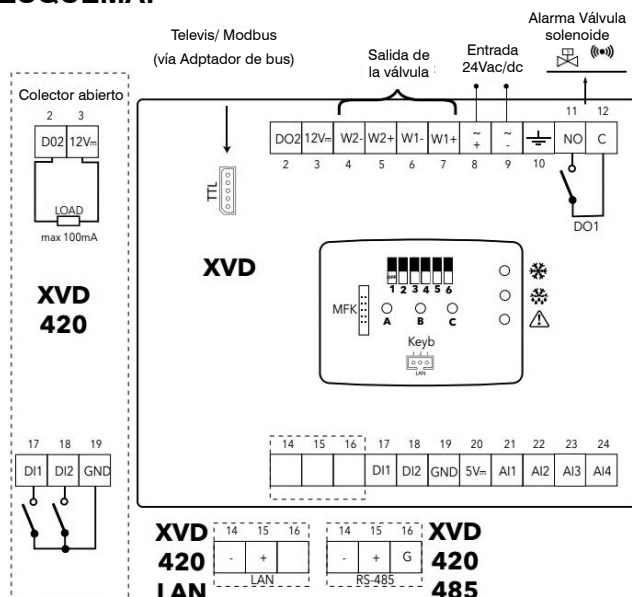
ESQUEMA:

Televis/ Modbus
(vía Adptador de bus)

Salida de la válvula

Entrada 24Vac/dc

Alarma Válvula solenoide

Colector abierto

| 2 | 3 |
|---|---|
| D02 | 12V⎓ |

LOAD
max 100mA

XVD
420

| 2 | 3 | 4 | 5 | 6 | 7 | 8 | 9 | 10 | 11 | 12 |
|---|---|---|---|---|---|---|---|---|---|---|
| DO2 | 12V⎓ | W2- | W2+ | W1- | W1+ | ~ + | ~ - | ⏚ | NO | C |

DO1

TTL

XVD

1 2 3 4 5 6

MFK

A B C

Keyb

LAN

| 17 | 18 | 19 |
|---|---|---|
| DI1 | DI2 | GND |

| 14 | 15 | 16 | 17 | 18 | 19 | 20 | 21 | 22 | 23 | 24 |
|---|---|---|---|---|---|---|---|---|---|---|
| | | | DI1 | DI2 | GND | 5V⎓ | AI1 | AI2 | AI3 | AI4 |

XVD
420
LAN

| 14 | 15 | 16 |
|---|---|---|
| - | + | |

LAN

| 14 | 15 | 16 |
|---|---|---|
| - | + | G |

RS-485

XVD
420
485